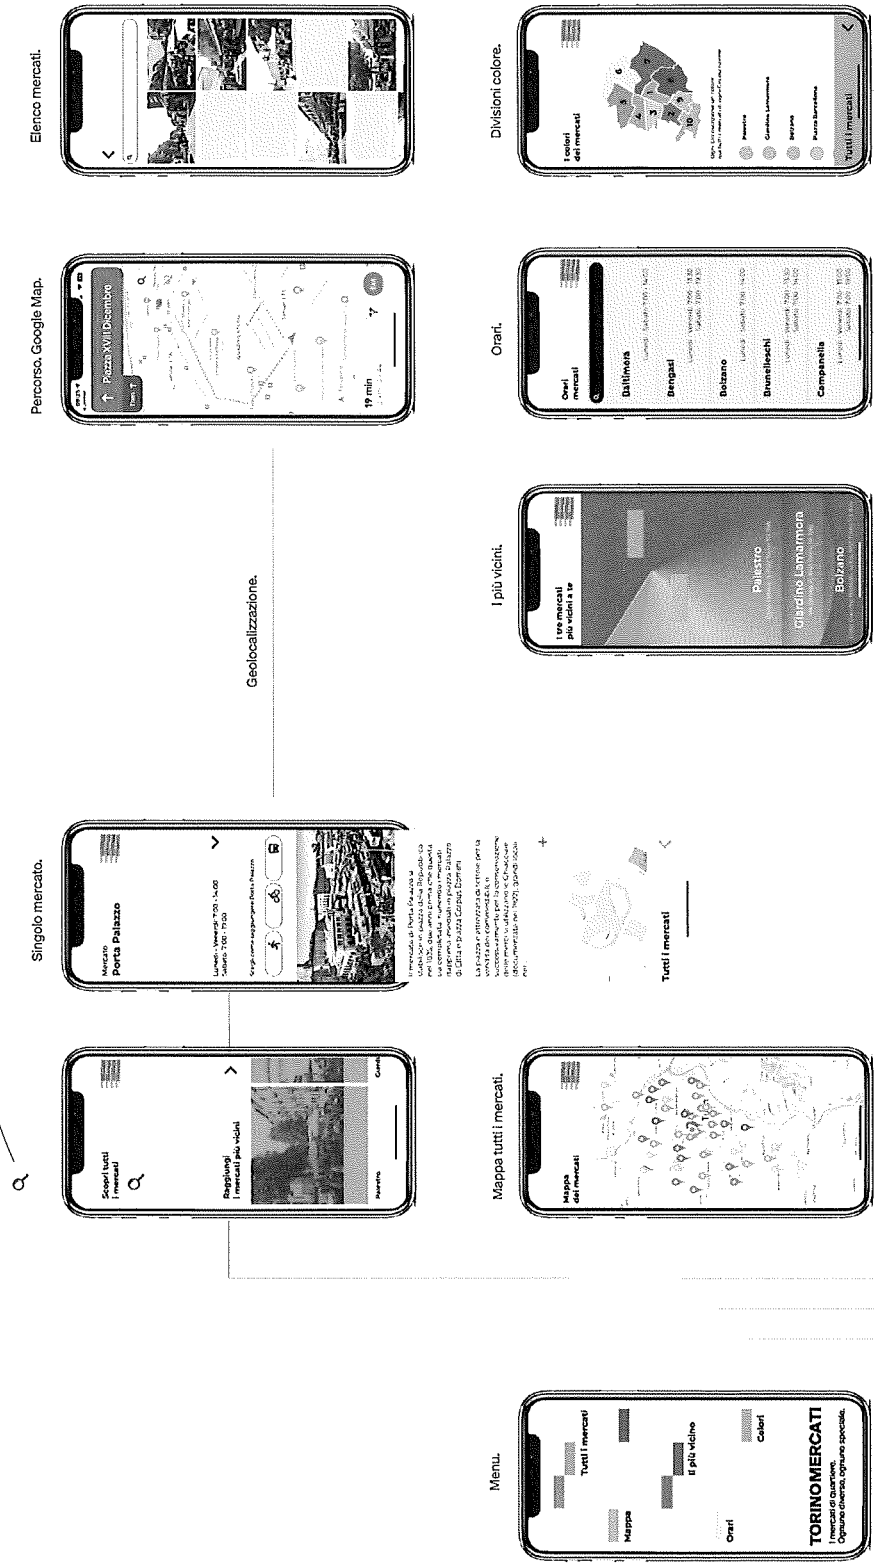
Menu.

Mappa

Tutti i mercati

Il più vicino

Orari

Colori

TORINO MERCATI

I mercati di Quartiere.
Ognuno diverso, ognuno speciale.

Scopri tutti i mercati

Raggiungi i mercati più vicini

Porta Palazzo

Mappa tutti i mercati.

Mappa dei mercati

Singolo mercato.

Mercato
Porta Palazzo

Lunedì - Venerdì: 7:00 - 14:00
Sabato: 7:00 - 19:00

Tutti i mercati

Geolocalizzazione.

I più vicini.

I tre mercati più vicini a te

Palestro

Giardino Lamarmora

Bolzano

Percorso, Google Map.

Piazza XVIII Dicembre

19 min

Orari.

Orari mercati

Baltimora

Bengasi

Bolzano

Brunelleschi

Campanella

Elenco mercati.

Divisioni colore.

I colori dei mercati

Palestro

Giardino Lamarmora

Bolzano

Piazza Barcellona

Tutti i mercati